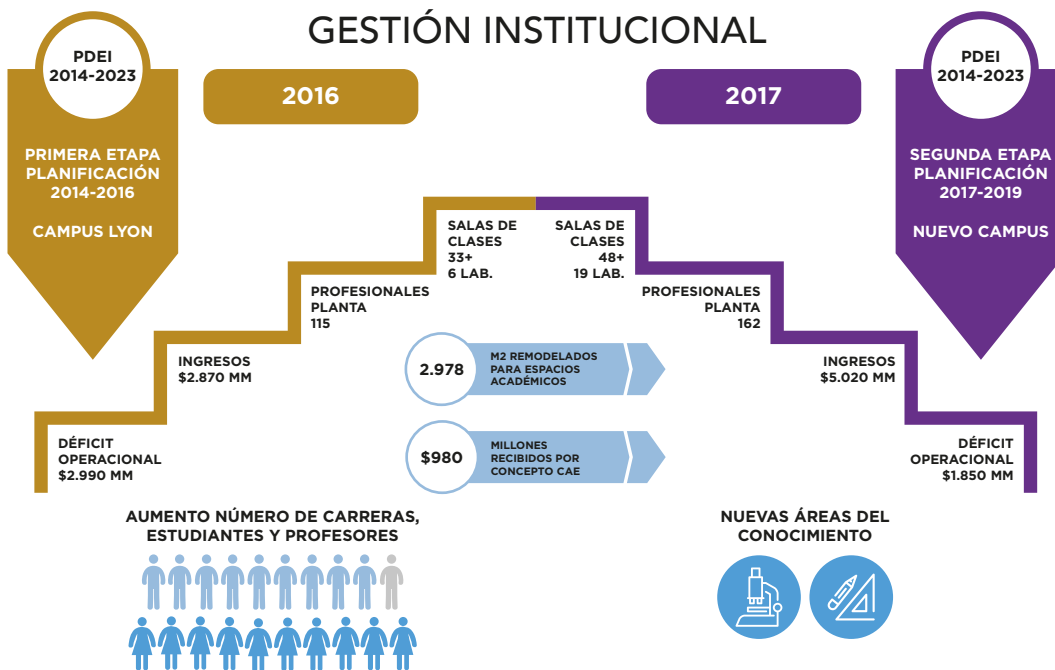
GESTIÓN INSTITUCIONAL

PDEI 2014-2023

PRIMERA ETAPA PLANIFICACIÓN 2014-2016

CAMPUS LYON

2016

2017

PDEI 2014-2023

SEGUNDA ETAPA PLANIFICACIÓN 2017-2019

NUEVO CAMPUS

SALAS DE CLASES 33+ 6 LAB.

SALAS DE CLASES 48+ 19 LAB.

PROFESIONALES PLANTA 115

PROFESIONALES PLANTA 162

INGRESOS $2.870 MM

INGRESOS $5.020 MM

2.978

M2 REMODELADOS PARA ESPACIOS ACADÉMICOS

DÉFICIT OPERACIONAL $2.990 MM

$980

MILLONES RECIBIDOS POR CONCEPTO CAE

DÉFICIT OPERACIONAL $1.850 MM

AUMENTO NÚMERO DE CARRERAS, ESTUDIANTES Y PROFESORES

NUEVAS ÁREAS DEL CONOCIMIENTO